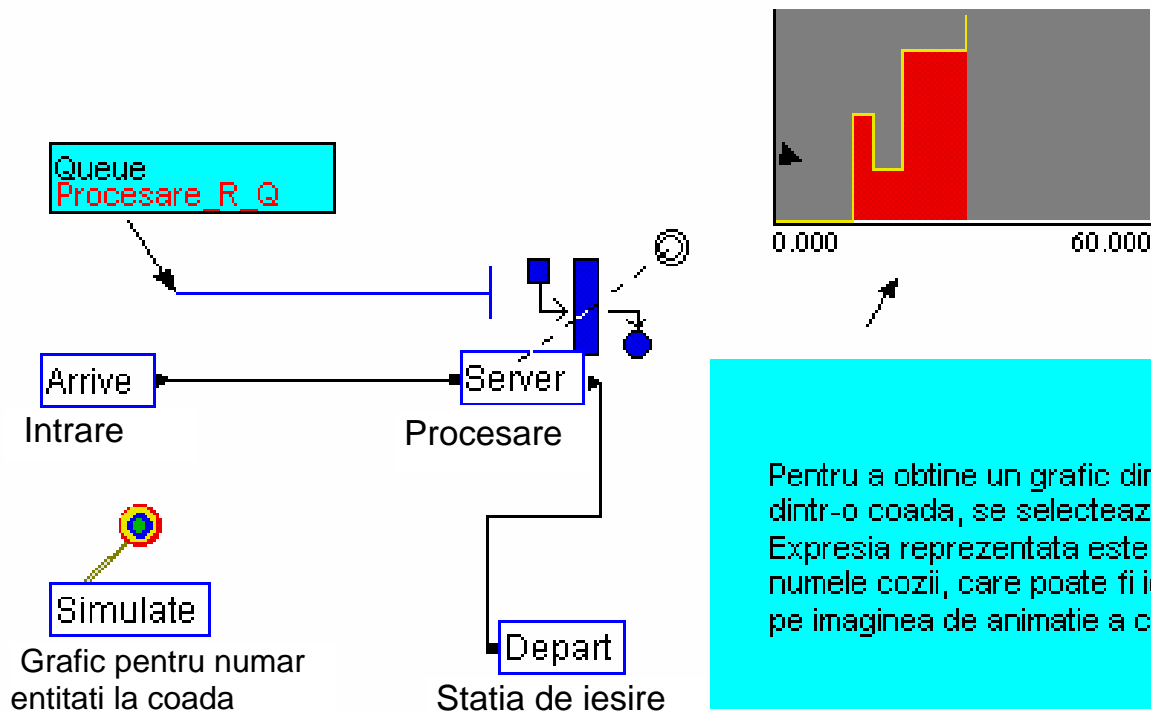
Queue
Procesare_R_Q

0.000

60.000

Arrive

Intrare

Server

Procesare

Pentru a obtine un grafic din
dintr-o coada, se selecteaz
Expresia reprezentata este
numele cozii, care poate fi i
pe imaginea de animatie a c

Simulate

Grafic pentru numar entitati la coada

Depart

Statia de iesire